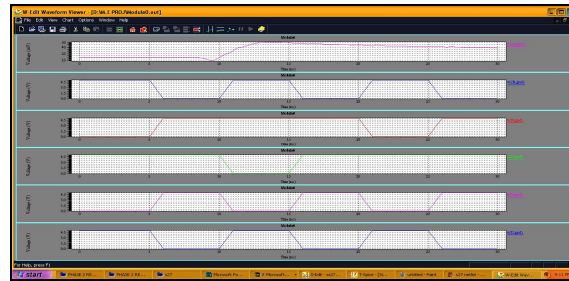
W-Edit Waveform Viewer - [D:\W.E PRO.\Module0.out]

File Edit View Chart Options Window Help

Module0

Voltage (mV)

Time (ns)

Module0

Voltage (V)

Time (ns)

Module0

Voltage (V)

Time (ns)

Module0

Voltage (V)

Time (ns)

Module0

Voltage (V)

Time (ns)

Module0

Voltage (V)

Time (ns)

For Help, press F1

start

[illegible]

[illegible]

W-Edit Wav...